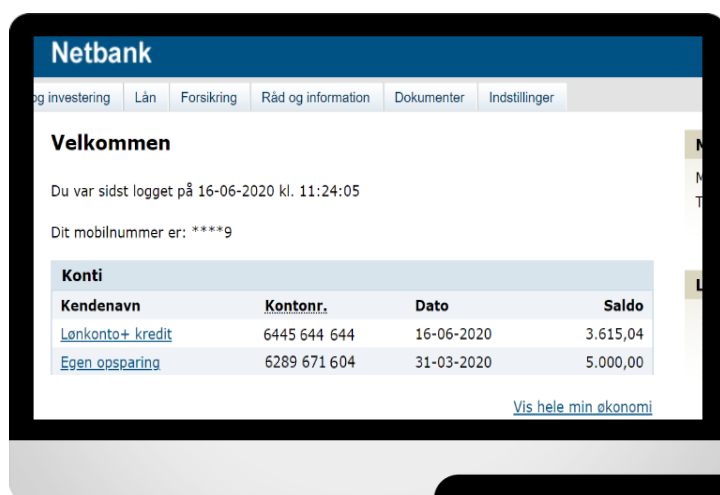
Netbank

g investering | Lån | Forsikring | Råd og information | Dokumenter | Indstillinger

Velkommen

Du var sidst logget på 16-06-2020 kl. 11:24:05

Dit mobilnummer er: ****9

Konti

| Kendenavn | Kontonr. | Dato | Saldo |
|---|---|---|---|
| Lønkonto+ kredit | 6445 644 644 | 16-06-2020 | 3.615,04 |
| Egen opsparing | 6289 671 604 | 31-03-2020 | 5.000,00 |

Vis hele min økonomi

M
M
T

L